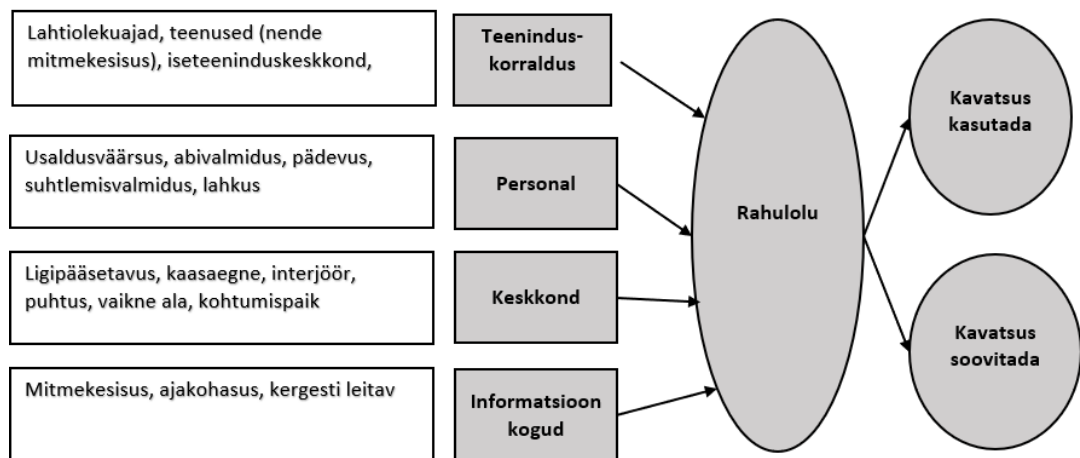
Lahtiolekuajad, teenused (nende mitmekesisus), iseteeninduskeskkond,

Teenindus-korraldus

Usaldusväärsus, abivalmidus, pädevus, suhtlemisvalmidus, lahkus

Personal

Ligipääsetavus, kaasaegne, interjöör, puhtus, vaikne ala, kohtumispaik

Keskkond

Mitmekesisus, ajakohasus, kergesti leitav

Informatsioon kogud

Rahulolu

Kavatsus kasutada

Kavatsus soovitada